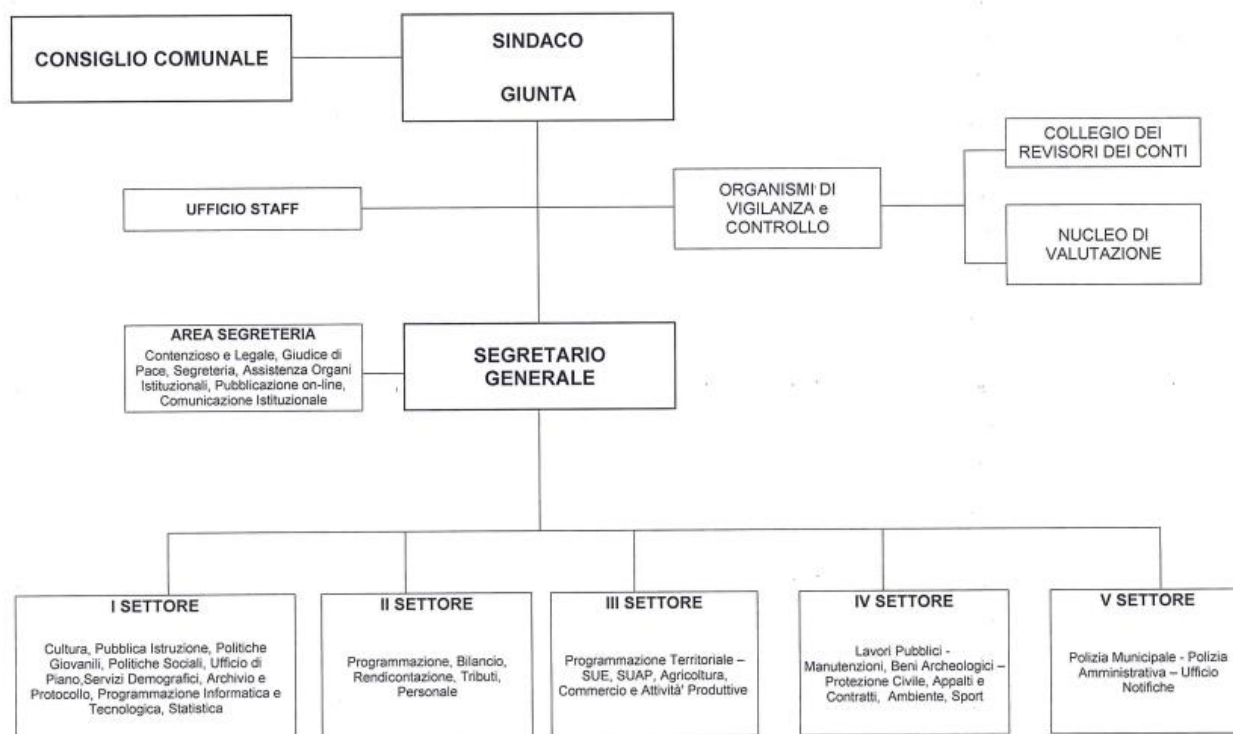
CONSIGLIO COMUNALE

SINDACO

GIUNTA

COLLEGIO DEI REVISORI DEI CONTI

UFFICIO STAFF

ORGANISMI DI VIGILANZA e CONTROLLO

NUCLEO DI VALUTAZIONE

AREA SEGRETERIA
Contenzioso e Legale, Giudice di Pace, Segreteria, Assistenza Organi Istituzionali, Pubblicazione on-line, Comunicazione Istituzionale

SEGRETARIO GENERALE

I SETTORE
Cultura, Pubblica Istruzione, Politiche Giovanili, Politiche Sociali, Ufficio di Piano,Servizi Demografici, Archivio e Protocollo, Programmazione Informatica e Tecnologica, Statistica

II SETTORE
Programmazione, Bilancio, Rendicontazione, Tributi, Personale

III SETTORE
Programmazione Territoriale – SUE, SUAP, Agricoltura, Commercio e Attività Produttive

IV SETTORE
Lavori Pubblici - Manutenzioni, Beni Archeologici – Protezione Civile, Appalti e Contratti, Ambiente, Sport

V SETTORE
Polizia Municipale - Polizia Amministrativa – Ufficio Notifiche